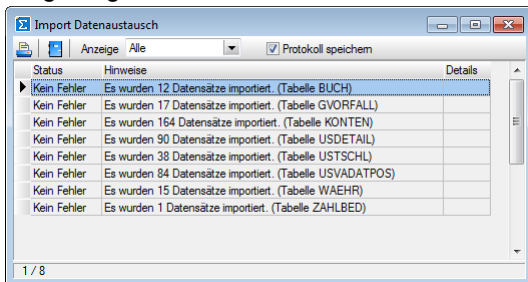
Import Datenaustausch

Anzeige Alle

Protokoll speichern

| Status | Hinweise | Details |
|---|---|---|
| Kein Fehler | Es wurden 12 Datensätze importiert. (Tabelle BUCH) | |
| Kein Fehler | Es wurden 17 Datensätze importiert. (Tabelle GVORFALL) | |
| Kein Fehler | Es wurden 164 Datensätze importiert. (Tabelle KONTEN) | |
| Kein Fehler | Es wurden 90 Datensätze importiert. (Tabelle USDETAIL) | |
| Kein Fehler | Es wurden 38 Datensätze importiert. (Tabelle USTSCHL) | |
| Kein Fehler | Es wurden 84 Datensätze importiert. (Tabelle USVADATPOS) | |
| Kein Fehler | Es wurden 15 Datensätze importiert. (Tabelle WAEHR) | |
| Kein Fehler | Es wurden 1 Datensätze importiert. (Tabelle ZAHLBED) | |

1 / 8